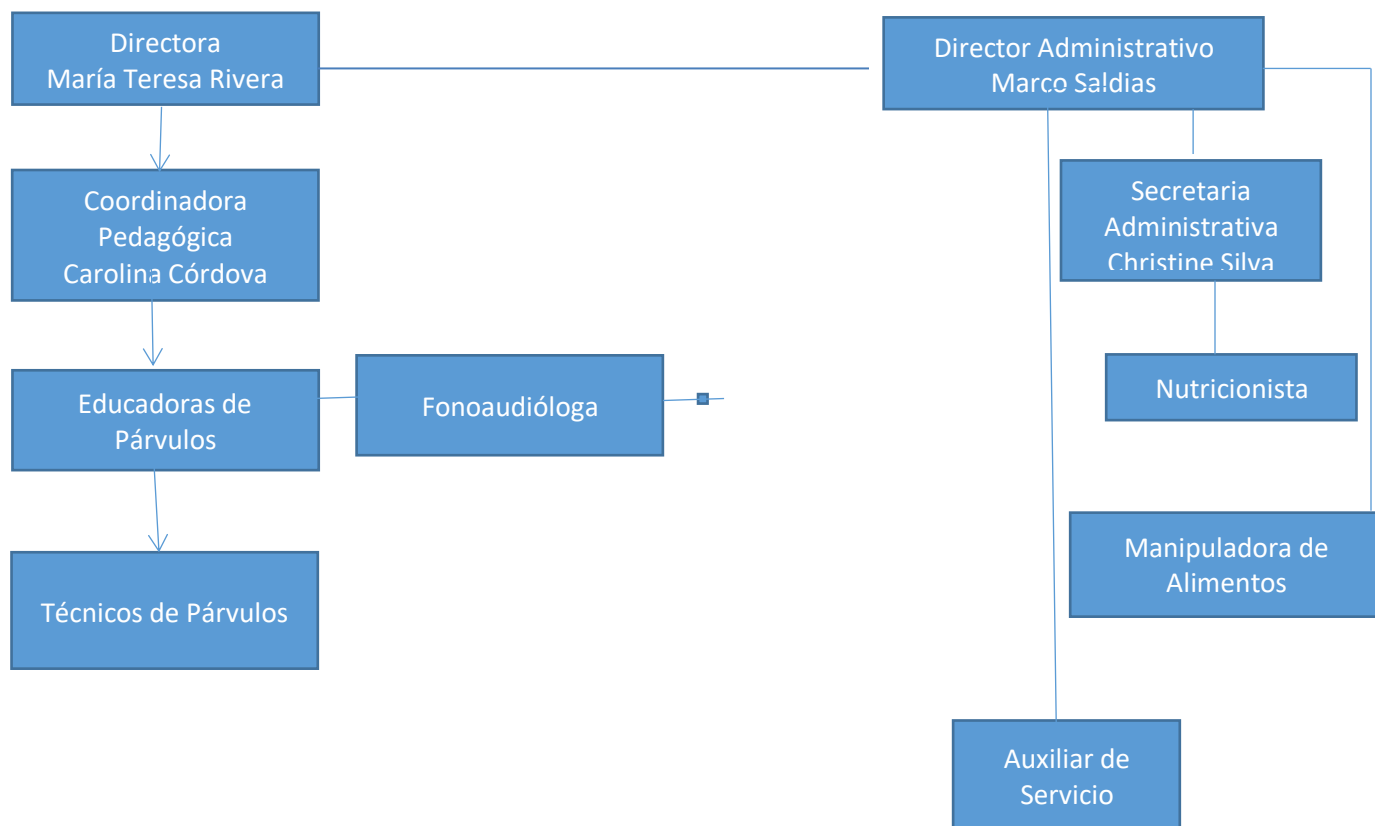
Directora
María Teresa Rivera

Director Administrativo
Marco Saldias

Coordinadora Pedagógica
Carolina Córdova

Secretaria Administrativa
Christine Silva

Educadoras de Párvulos

Fonoaudióloga

Nutricionista

Manipuladora de Alimentos

Técnicos de Párvulos

Auxiliar de Servicio